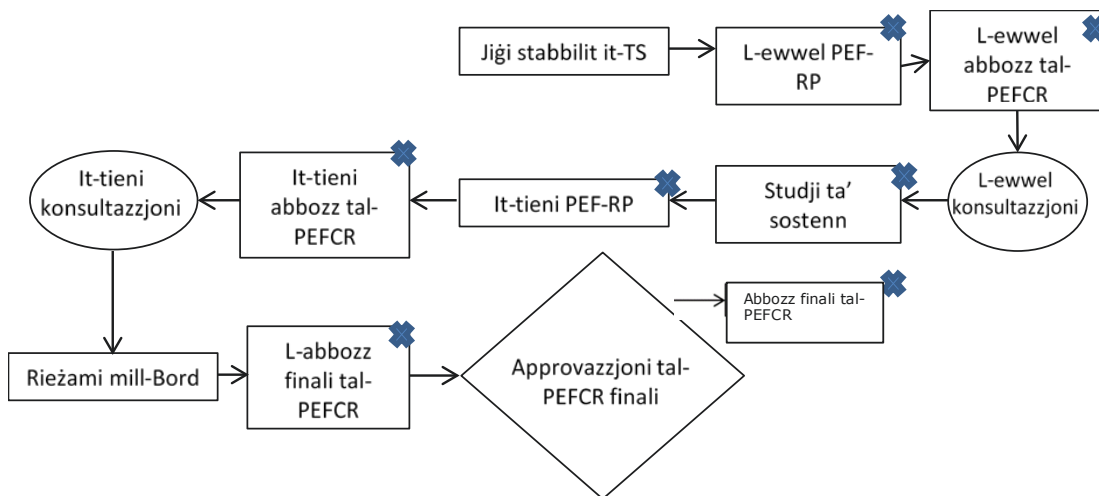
Jiġi stabbilit it-TS

L-ewwel PEF-RP

L-ewwel abbozz tal-PEFCR

L-ewwel konsultazzjoni

Studji ta' sostenn

It-tieni PEF-RP

It-tieni abbozz tal-PEFCR

It-tieni konsultazzjoni

Rieżami mill-Bord

L-abbozz finali tal-PEFCR

Approvazzjoni tal-PEFCR finali

Abbozz finali tal-PEFCR